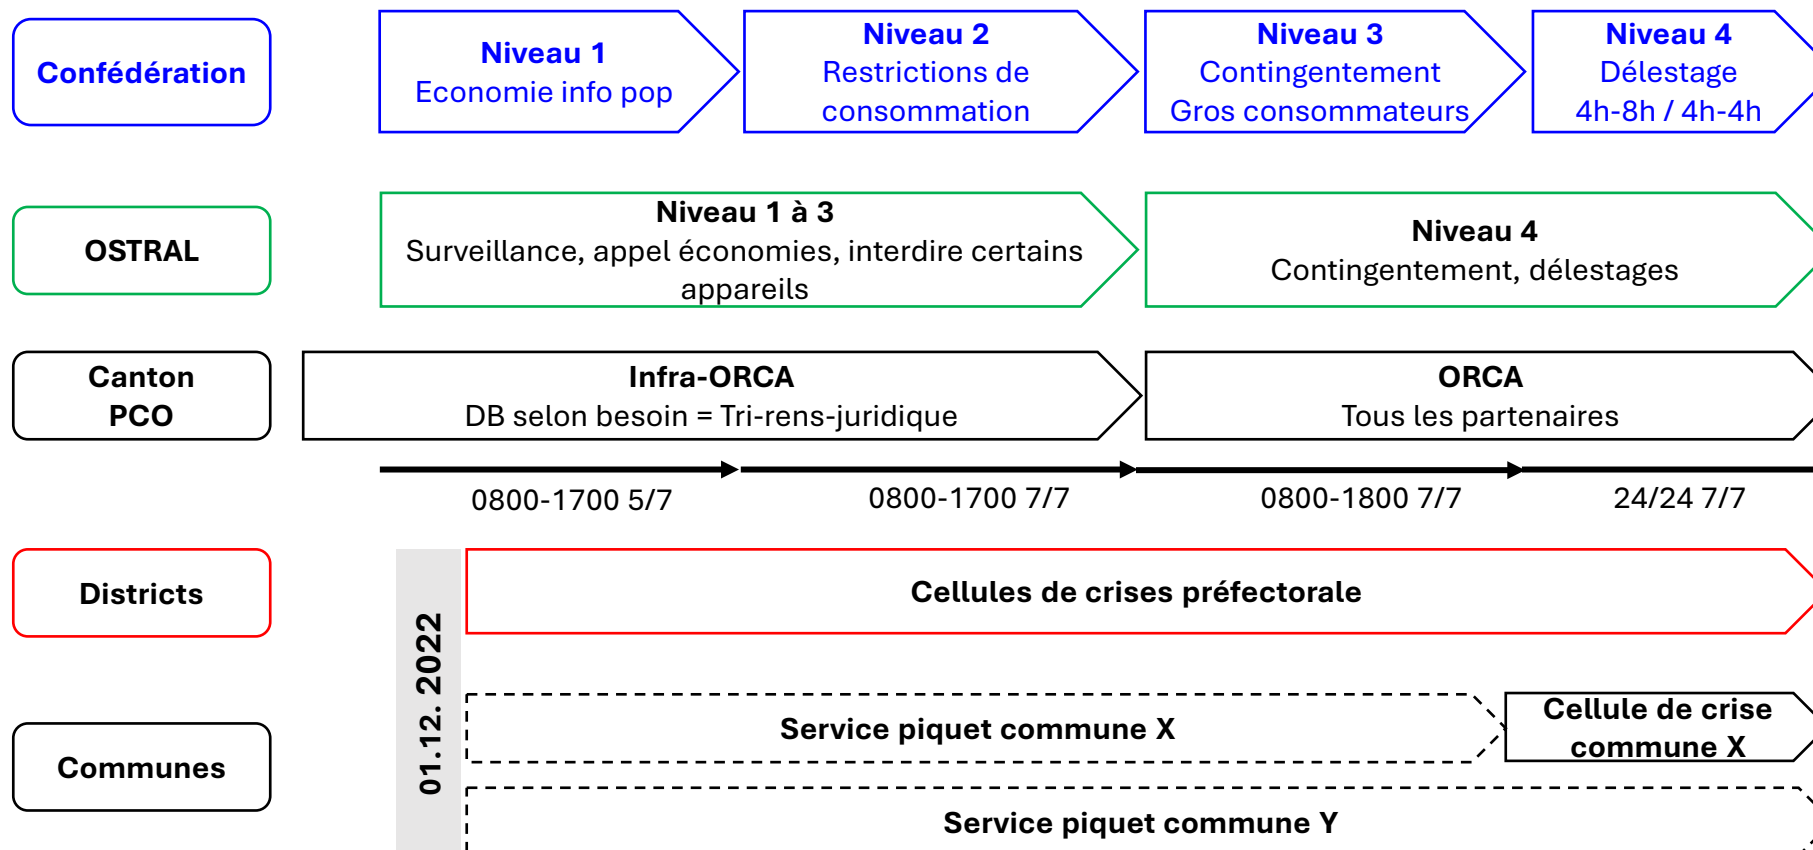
Confédération

Niveau 1
Economie info pop

Niveau 2
Restrictions de consommation

Niveau 3
Contingentement Gros consommateurs

Niveau 4
Délestage
4h-8h / 4h-4h

OSTRAL

Niveau 1 à 3
Surveillance, appel économies, interdire certains appareils

Niveau 4
Contingentement, délestages

Canton
PCO

Infra-ORCA
DB selon besoin = Tri-rens-juridique

ORCA
Tous les partenaires

0800-1700 5/7

0800-1700 7/7

0800-1800 7/7

24/24 7/7

Districts

01.12. 2022

Cellules de crises préfectorale

Communes

Service piquet commune X

Cellule de crise commune X

Service piquet commune Y